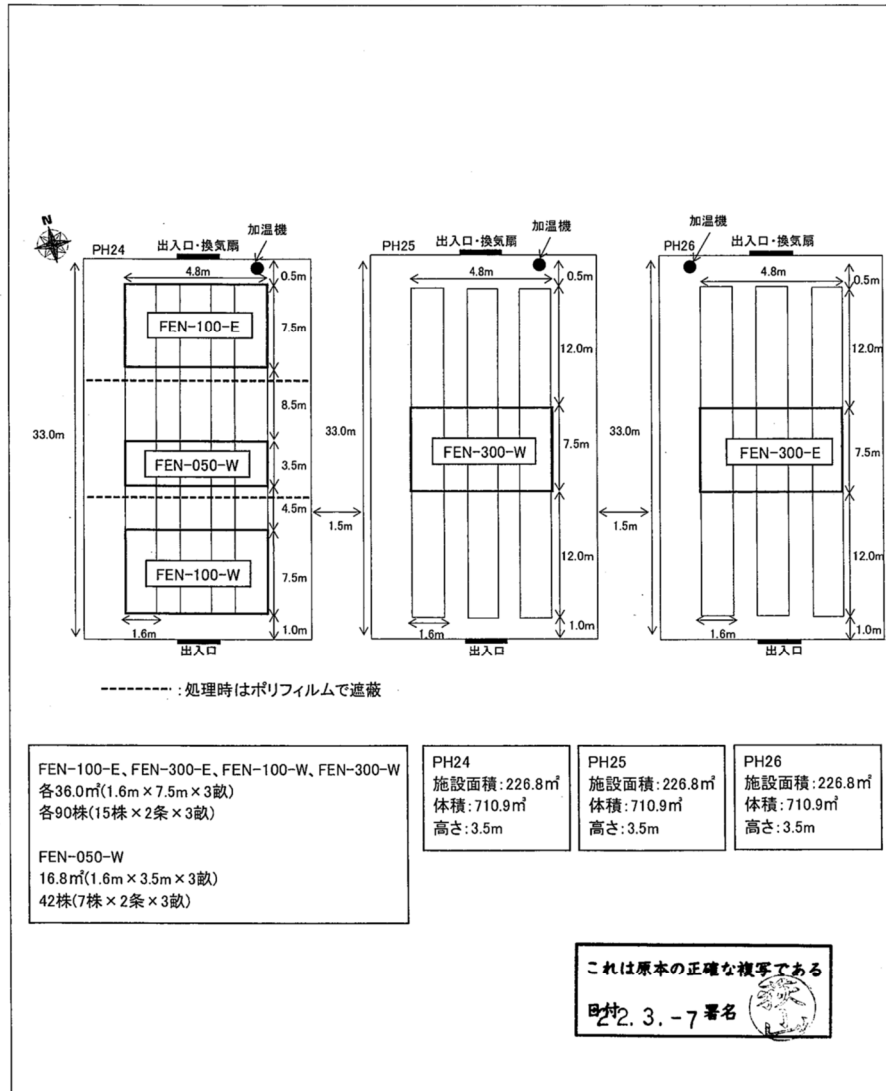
N

PH24
出入口・換気扇
加温機
4.8m
0.5m
FEN-100-E
7.5m
8.5m
33.0m
FEN-050-W
3.5m
4.5m
FEN-100-W
7.5m
1.0m
1.6m
出入口

1.5m

PH25
出入口・換気扇
加温機
4.8m
0.5m
12.0m
33.0m
FEN-300-W
7.5m
12.0m
1.0m
1.6m
出入口

1.5m

PH26
加温機
出入口・換気扇
4.8m
0.5m
12.0m
33.0m
FEN-300-E
7.5m
12.0m
1.0m
1.6m
出入口

---------:処理時はポリフィルムで遮蔽

FEN-100-E、FEN-300-E、FEN-100-W、FEN-300-W
各36.0m²(1.6m × 7.5m × 3畝)
各90株(15株 × 2条 × 3畝)

FEN-050-W
16.8m²(1.6m × 3.5m × 3畝)
42株(7株 × 2条 × 3畝)

PH24
施設面積:226.8m²
体積:710.9m³
高さ:3.5m

PH25
施設面積:226.8m²
体積:710.9m³
高さ:3.5m

PH26
施設面積:226.8m²
体積:710.9m³
高さ:3.5m

これは原本の正確な複写である
日付 22. 3. -7 署名 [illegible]